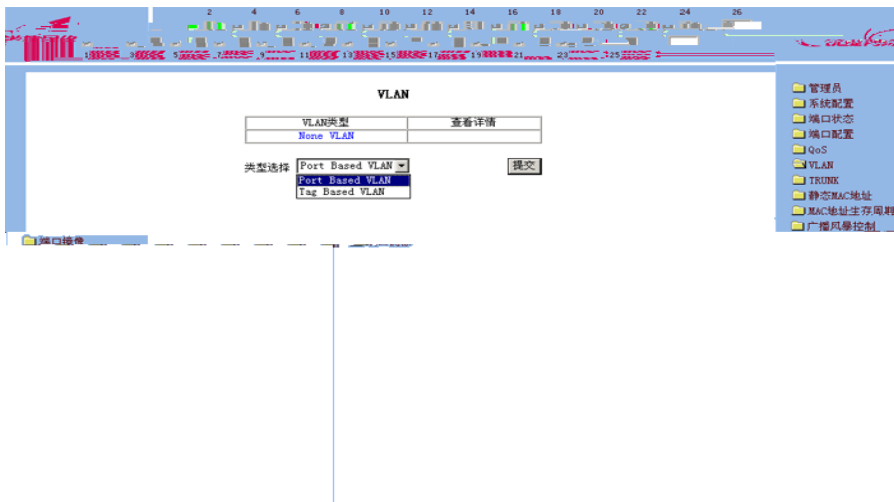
2 4 6 8 10 12 14 16 18 20 22 24 26

1 3 5 7 9 11 13 15 17 19 21 23 25

VLAN

| VLAN类型 | 查看详情 |
|---|---|
| None VLAN | |

类型选择 Port Based VLAN 提交

Port Based VLAN
Tag Based VLAN

管理员
系统配置
端口状态
端口配置
QoS
VLAN
TRUNK
静态MAC地址
MAC地址生存周期
广播风暴控制
端口镜像